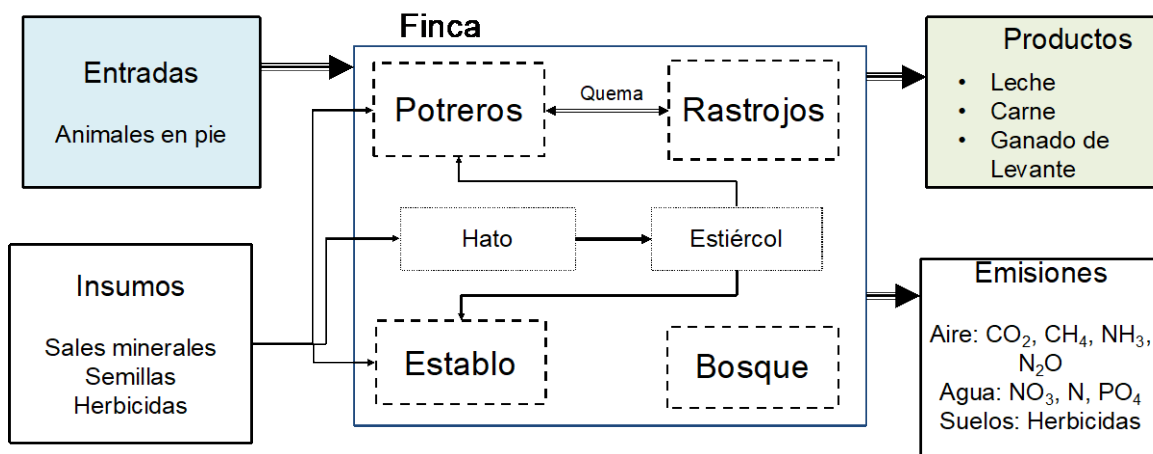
Entradas

Animales en pie

Insumos

Sales minerales
Semillas
Herbicidas

Finca

Potreros

Quema

Rastrojos

Hato

Estiércol

Establo

Bosque

Productos

- Leche
- Carne
- Ganado de Levante

Emisiones

Aire: $CO_2$, $CH_4$, $NH_3$, $N_2O$
Agua: $NO_3$, N, $PO_4$
Suelos: Herbicidas